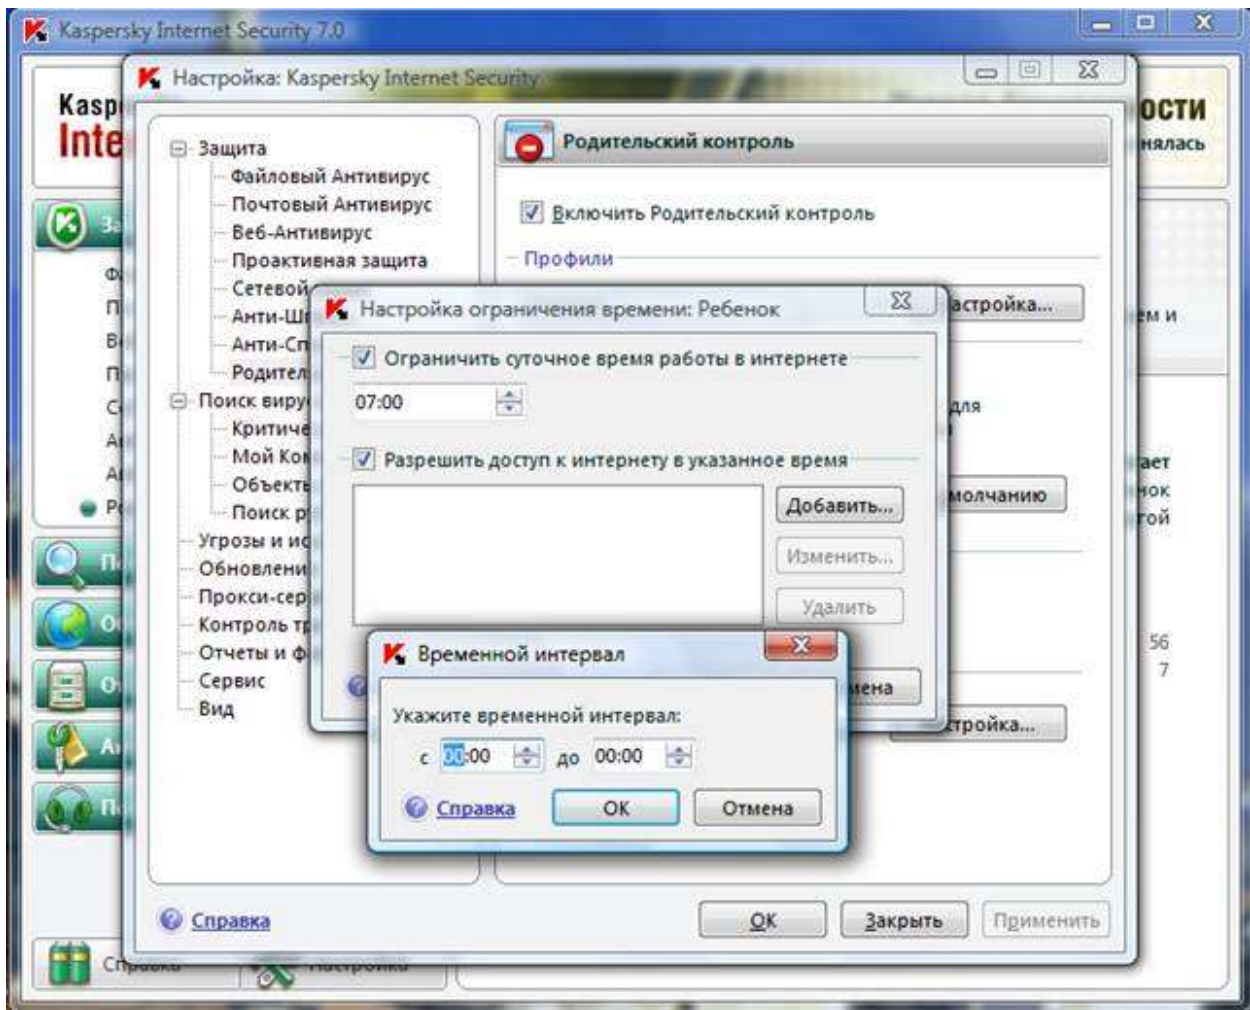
Kaspersky Internet Security 7.0

Kasp
Inte

Настройка: Kaspersky Internet Security

Защита
Файловый Антивирус
Почтовый Антивирус
Веб-Антивирус
Проактивная защита
Сетевой
Анти-Ш
Анти-Сп
Родител
Поиск виру
Критиче
Мой Ко
Объекті
Поиск р
Угрозы и ис
Обновлени
Прокси-сер
Контроль т
Отчеты и ф
Сервис
Вид

Родительский контроль

Включить Родительский контроль

Профили

астройка...

Настройка ограничения времени: Ребенок

Ограничить суточное время работы в интернете

07:00

Разрешить доступ к интернету в указанное время

Добавить...
Изменить...
Удалить

Временной интервал

Укажите временной интервал:

с 00:00 до 00:00

Справка
OK
Отмена

мена

для

молчанию

астройка...

ости
нялась

ем и

ает
нок
той

56
7

Справка
OK
Закрыть
Применить

Справка
Настройка